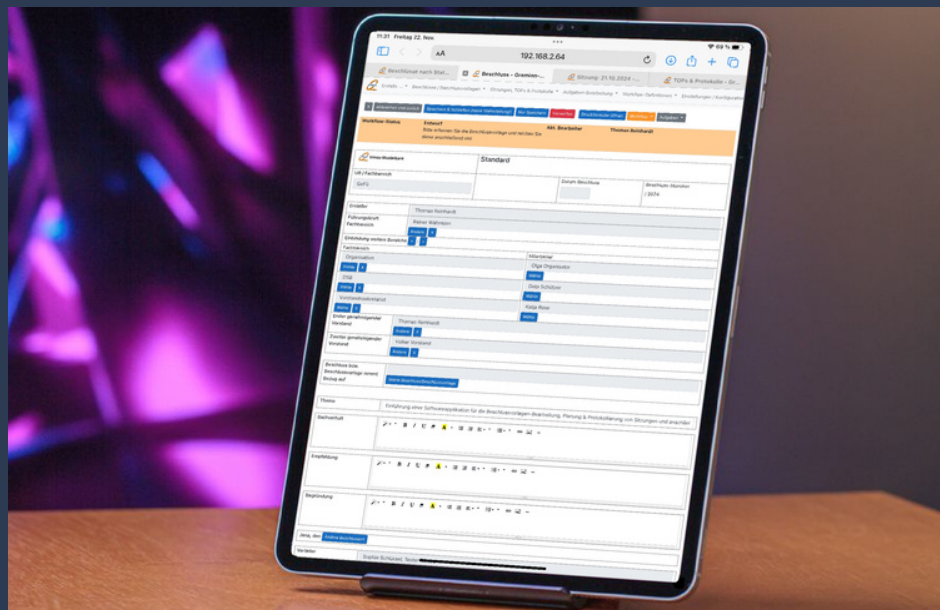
11:21 Freitag 22. Nov.

69 %

AA 192.168.2.64

Beschlüsse nach Stat...

Beschluss - Gremien-...

Sitzung: 21.10.2024 - ...

TOPs & Protokolle - Gr...

Beschlüsse / Sachvorlagen

Sitzungen, TOPs & Protokolle

Aufgaben Beschlüsse

Workflow-Definitionen

Einstellungen / Konfiguration

Workflow-Status

Entwurf

Akt. Bearbeiter

Thomas Reinhardt

Standard

Datum Beschluss

Beschluss-Nummer

/ 2024

Ersteller

Thomas Reinhardt

Führungskraft Fachbereich

Fachbereich

Organisation

Mitarbeiter

Olga Organisator

Erster geschäftsführender Vorstand

Thomas Reinhardt

Zweiter geschäftsführender Vorstand

Volker Vorstand

Thema

Einführung einer Softwareapplikation für die Beschlussvorlagen-Bearbeitung, Planung & Protokollierung von Sitzungen und ...

Sachverhalt

Empfehlung

Begründung

Vorteile